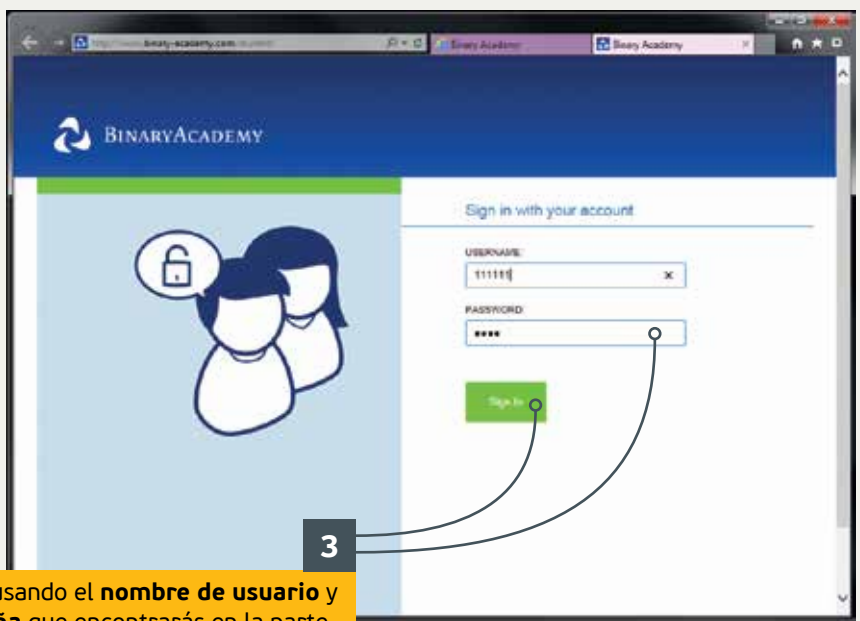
http://www.binary-academy.com

Binary Academy

Binary Academy

BINARYACADEMY

Sign in with your account

USERNAME

111111

PASSWORD

••••

Sign In

3

usando el **nombre de usuario** y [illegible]ña que encontrarás en la parte